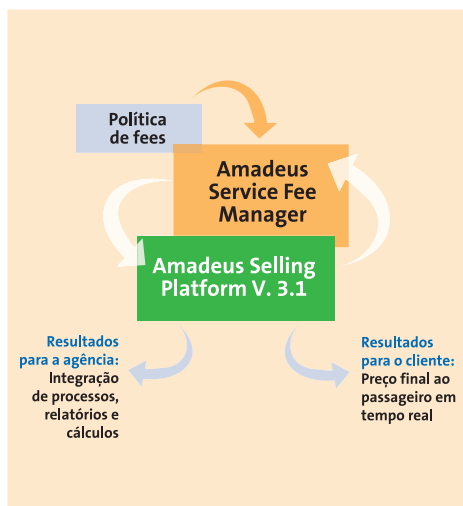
Política de fees

Amadeus Service Fee Manager

Amadeus Selling Platform V. 3.1

Resultados para a agência:
Integração de processos, relatórios e cálculos

Resultados para o cliente:
Preço final ao passageiro em tempo real